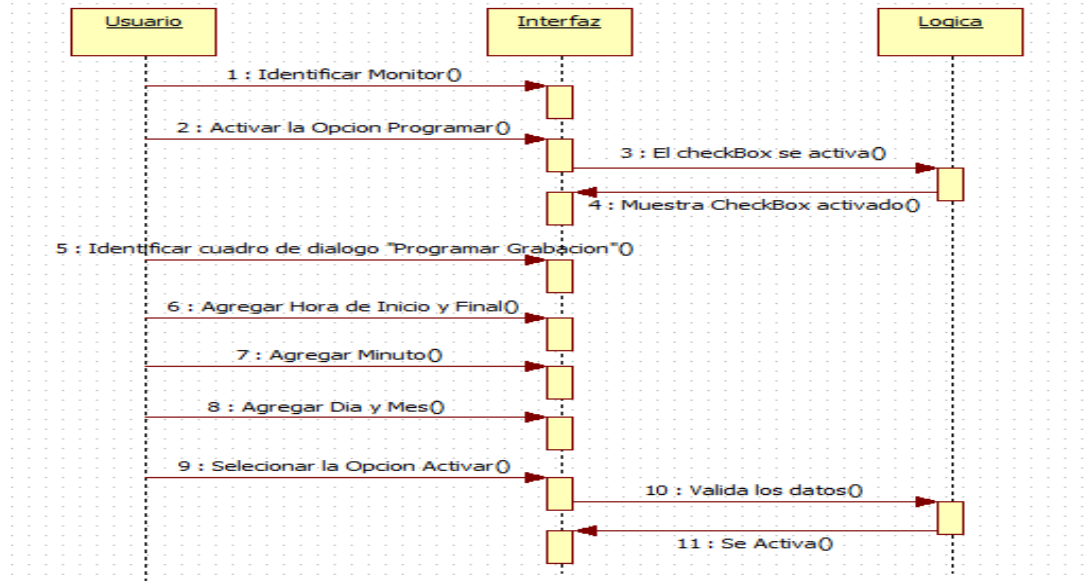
Usuario

Interfaz

Logica

1 : Identificar Monitor()

2 : Activar la Opcion Programar()

3 : El checkBox se activa()

4 : Muestra CheckBox activado()

5 : Identificar cuadro de dialogo "Programar Grabacion"()

6 : Agregar Hora de Inicio y Final()

7 : Agregar Minuto()

8 : Agregar Dia y Mes()

9 : Selecionar la Opcion Activar()

10 : Valida los datos()

11 : Se Activa()